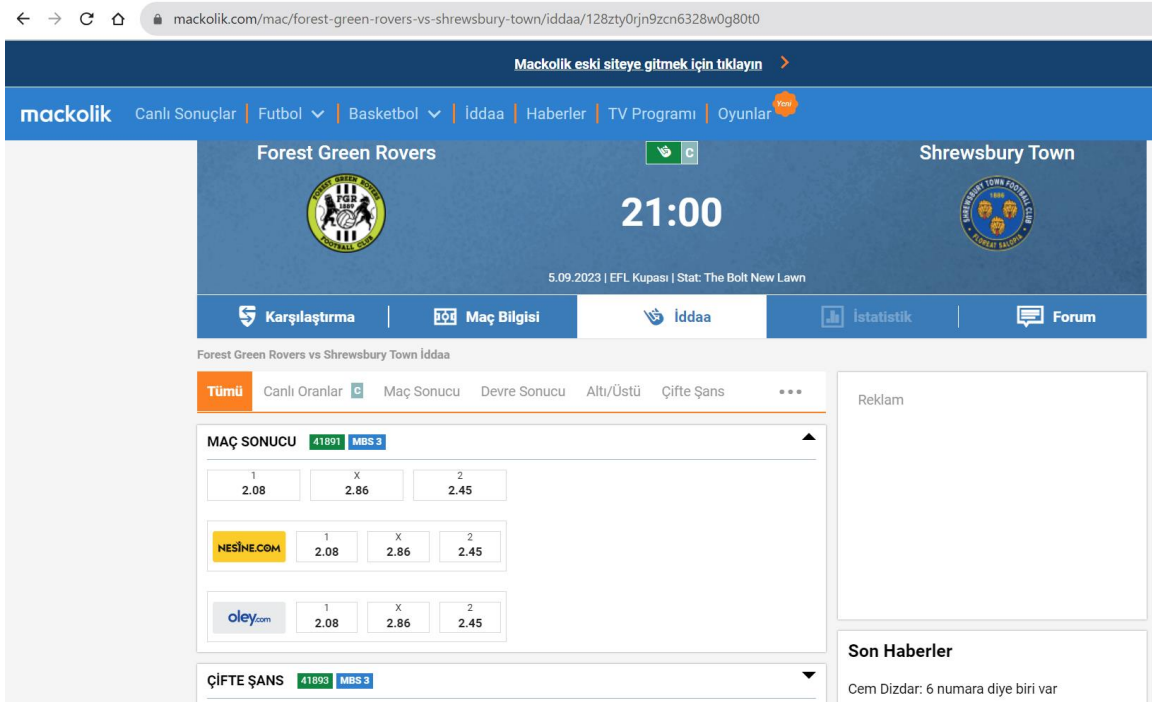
mackolik.com/mac/forest-green-rovers-vs-shrewsbury-town/iddaa/128zty0rjn9zcn6328w0g80t0

Mackolik eski siteye gitmek için tıklayın

mackolik Canlı Sonuçlar | Futbol | Basketbol | İddaa | Haberler | TV Programı | Oyunlar Yeni

Forest Green Rovers

C

Shrewsbury Town

FOREST GREEN ROVERS FGR 1889 FOOTBALL CLUB

21:00

SHREWSBURY TOWN FOOTBALL CLUB 1886 FLOREAT SALOPIA

5.09.2023 | EFL Kupası | Stat: The Bolt New Lawn

Karşılaştırma | Maç Bilgisi | İddaa | İstatistik | Forum

Forest Green Rovers vs Shrewsbury Town İddaa

Tümü Canlı Oranlar C Maç Sonucu Devre Sonucu Altı/Üstü Çifte Şans •••

Reklam

MAÇ SONUCU 41891 MBS 3

| 1 | X | 2 |
|---|---|---|
| 2.08 | 2.86 | 2.45 |

NESİNE.COM

| 1 | X | 2 |
|---|---|---|
| 2.08 | 2.86 | 2.45 |

oley.com

| 1 | X | 2 |
|---|---|---|
| 2.08 | 2.86 | 2.45 |

Son Haberler

Cem Dizdar: 6 numara diye biri var

ÇİFTE ŞANS 41893 MBS 3